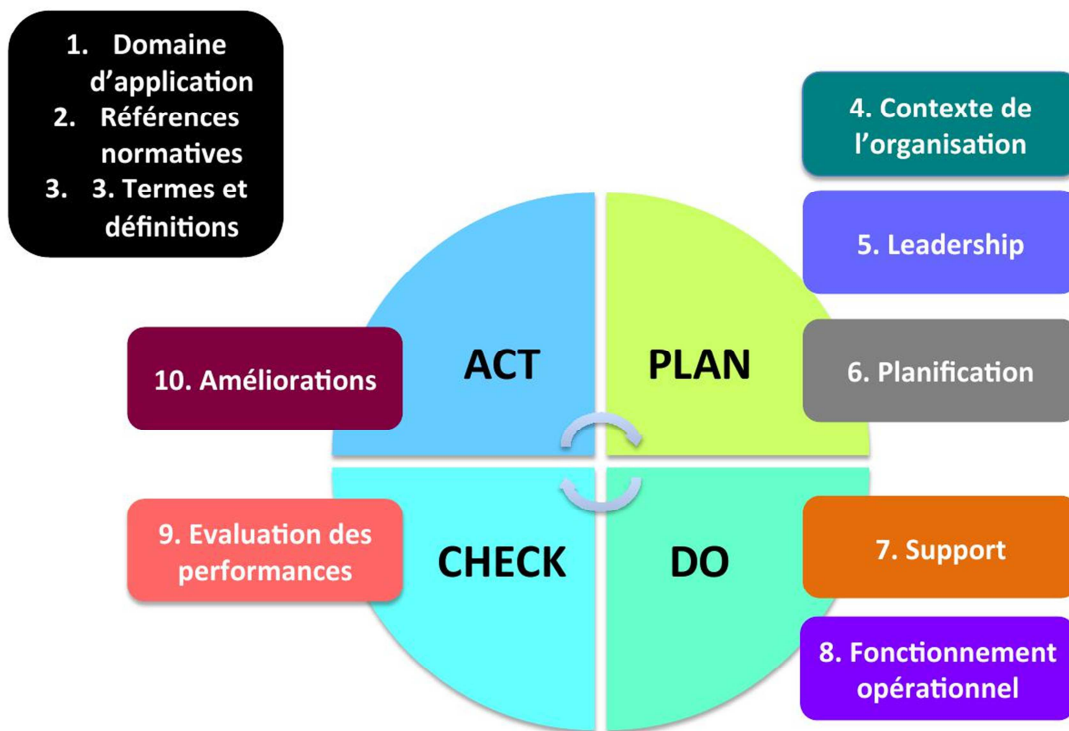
1. Domaine d'application
2. Références normatives
3. 3. Termes et définitions

4. Contexte de l'organisation

5. Leadership

6. Planification

7. Support

8. Fonctionnement opérationnel

9. Evaluation des performances

10. Améliorations

ACT

PLAN

CHECK

DO